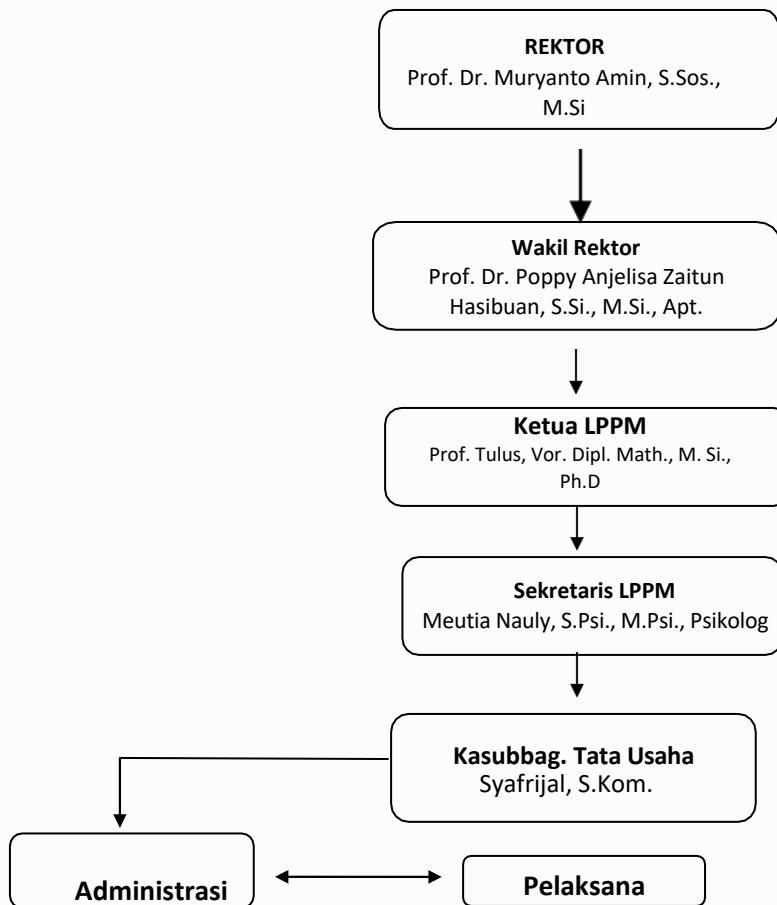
REKTOR
Prof. Dr. Muryanto Amin, S.Sos., M.Si

Wakil Rektor
Prof. Dr. Poppy Anjelisa Zaitun Hasibuan, S.Si., M.Si., Apt.

Ketua LPPM
Prof. Tulus, Vor. Dipl. Math., M. Si., Ph.D

Sekretaris LPPM
Meutia Nauly, S.Psi., M.Psi., Psikolog

Kasubbag. Tata Usaha
Syafrijal, S.Kom.

Administrasi

Pelaksana